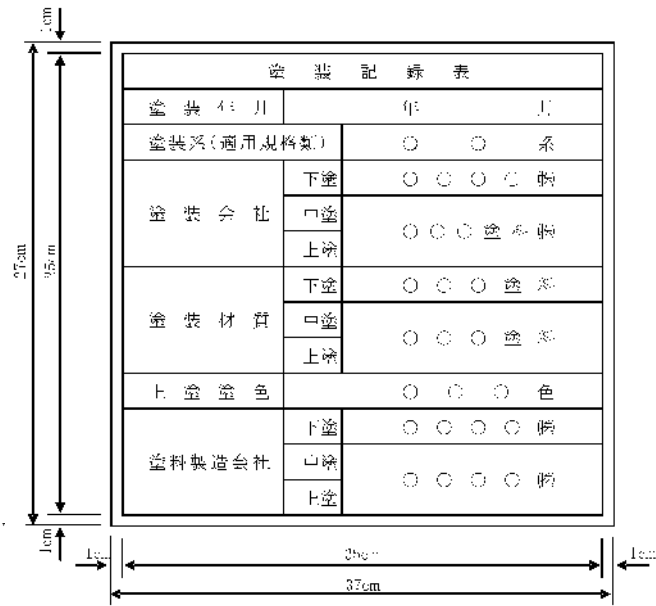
1cm

塗 装 記 録 表

| 塗 装 年 月 | | 年 月 |
|---|---|---|
| 塗装系(適用規格類) | | ○ ○ 系 |
| 塗 装 会 社 | 下塗 | ○ ○ ○ ○ ㈱ |
| | 中塗 | ○ ○ ○ 塗 装 ㈱ |
| | 上塗 | |
| 塗 装 材 質 | 下塗 | ○ ○ ○ 塗 料 |
| | 中塗 | ○ ○ ○ 塗 料 |
| | 上塗 | |
| 上 塗 塗 色 | | ○ ○ ○ 色 |
| 塗料製造会社 | 下塗 | ○ ○ ○ ○ ㈱ |
| | 中塗 | ○ ○ ○ ○ ㈱ |
| | 上塗 | |

27cm
25cm
1cm
1cm
35cm
1cm
37cm